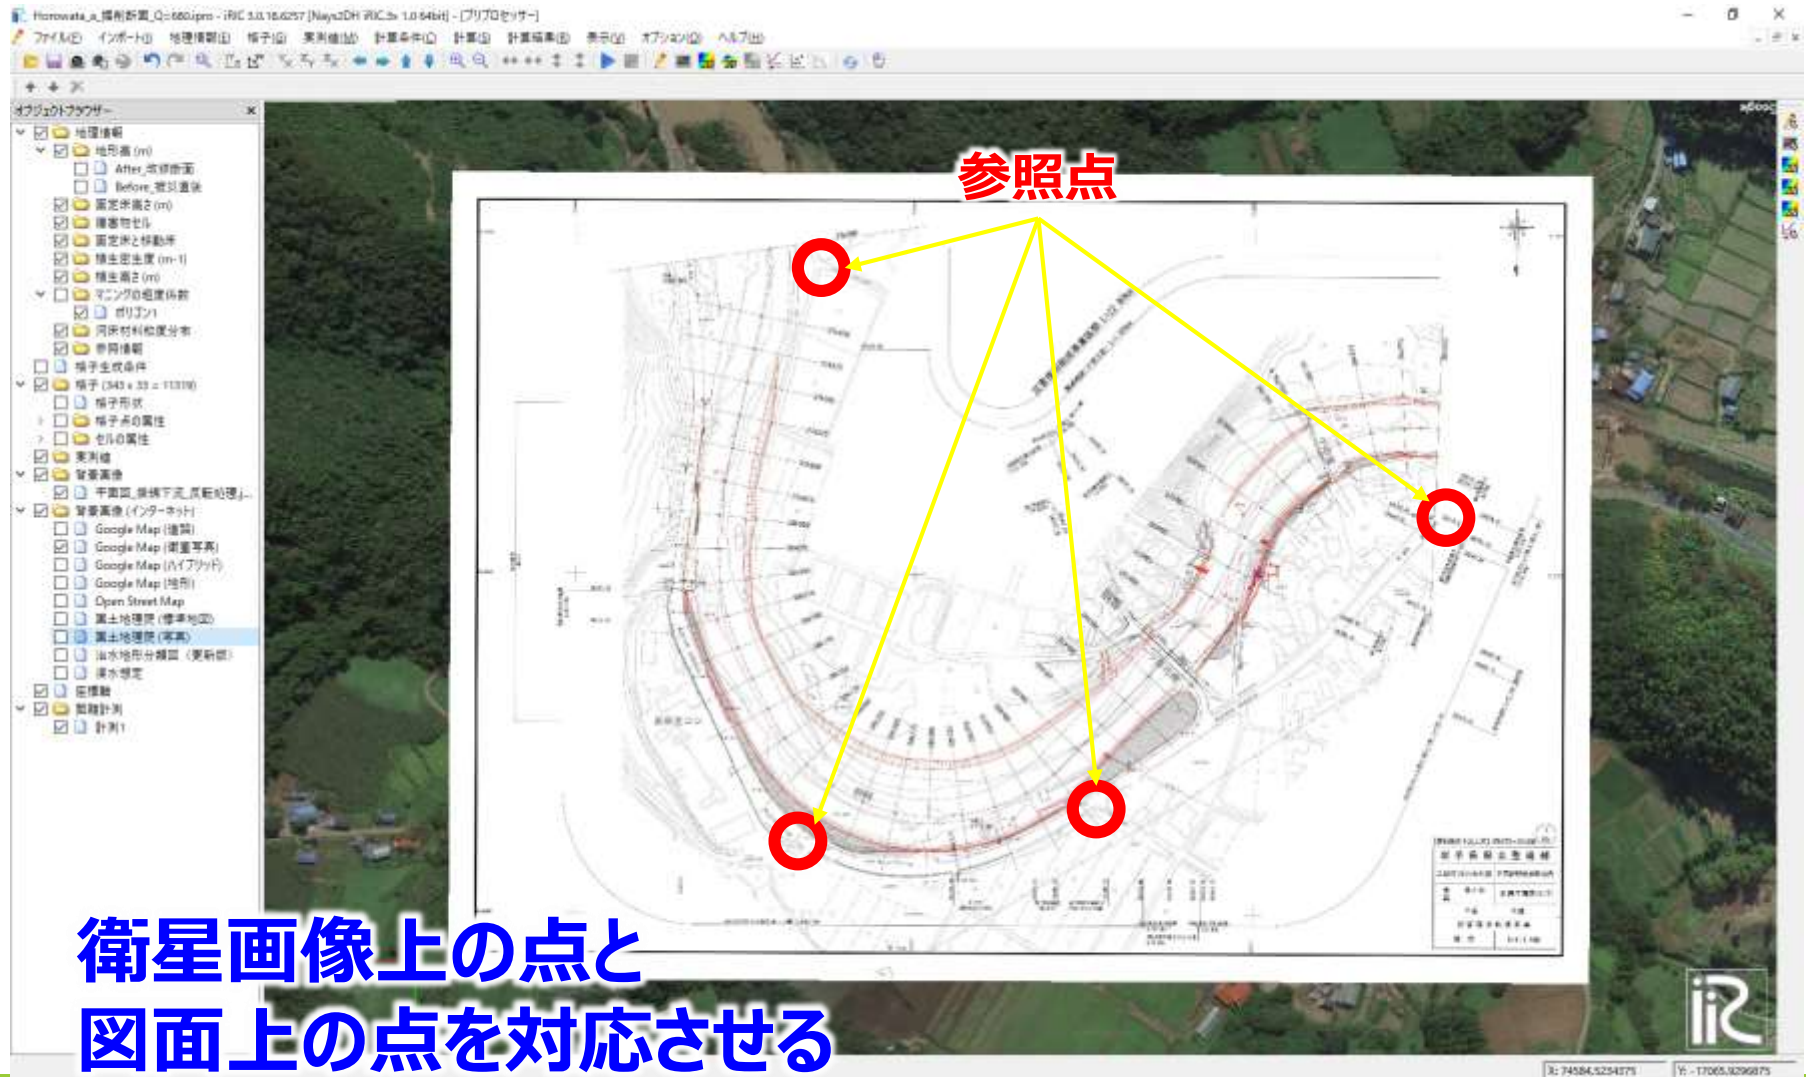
Horowata_a_横断図_Q=680.ipro - iRIC 3.0.16.6257 [Nays2DH iRIC3.x 1.0 64bit] - [プリプロセッサー]

ファイル(F) インポート(I) 地理情報(E) 格子(G) 実測値(M) 計算条件(C) 計算(S) 計算結果(R) 表示(V) オプション(O) ヘルプ(H)

オブジェクトブラウザー

地理情報
地形値 (m)
After_河道断面
Before_現況直後
固定床高さ (m)
障害物セル
固定床と移動床
植生密生度 (m-1)
植生高さ (m)
マニングの粗度係数
ポリゴン1
河床材料粒度分布
参照情報
格子生成条件
格子 (343 x 33 = 11319)
格子形状
格子点の属性
セルの属性
実測値
背景画像
平面図_接続下流_原稿処理...
背景画像 (インターネット)
Google Map (道路)
Google Map (衛星写真)
Google Map (ハイブリッド)
Google Map (地形)
Open Street Map
国土地理院 (標準地図)
国土地理院 (写真)
治水地形分類図 (更新版)
浸水想定
距離線
観測計測
計測1

参照点

衛星画像上の点と
図面上の点を対応させる

X: 74584.5234375
Y: -17065.9296875